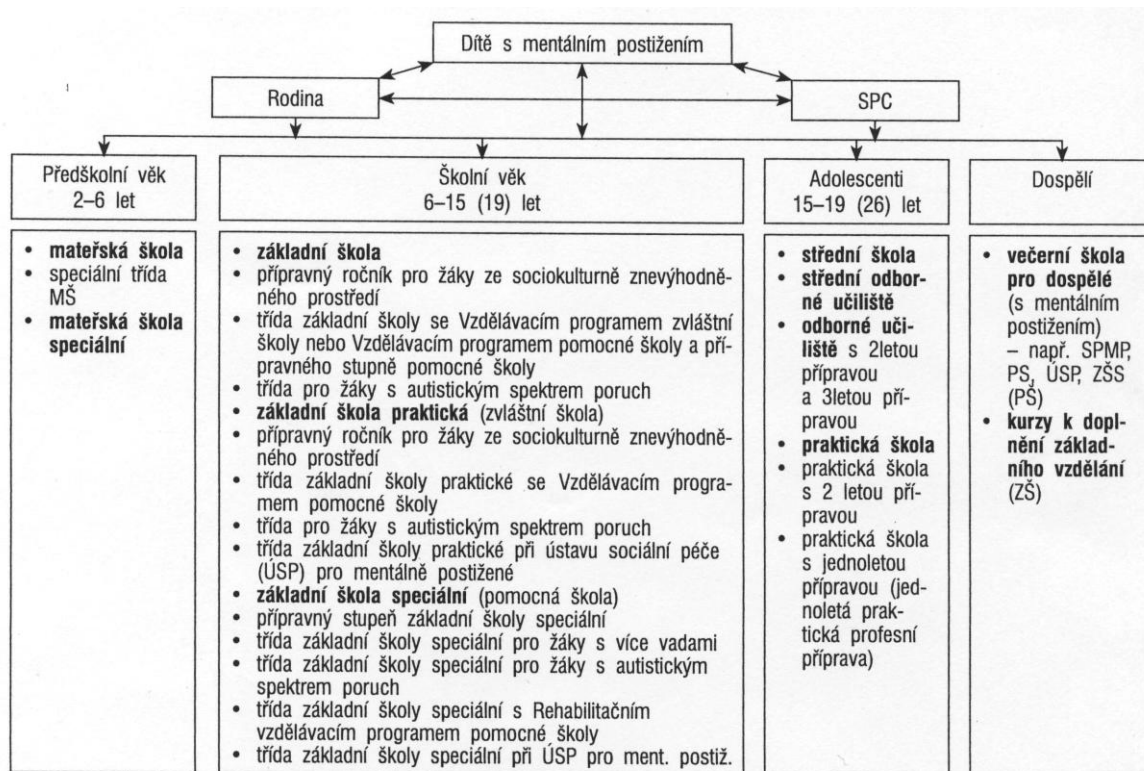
Dítě s mentálním postižením

Rodina

SPC

Předškolní věk 2–6 let

- **mateřská škola**
- speciální třída MŠ
- **mateřská škola speciální**

Školní věk 6–15 (19) let

- **základní škola**
- přípravný ročník pro žáky ze sociokulturně znevýhodněného prostředí
- třída základní školy se Vzdělávacím programem zvláštní školy nebo Vzdělávacím programem pomocné školy a přípravného stupně pomocné školy
- třída pro žáky s autistickým spektrem poruch
- **základní škola praktická** (zvláštní škola)
- přípravný ročník pro žáky ze sociokulturně znevýhodněného prostředí
- třída základní školy praktické se Vzdělávacím programem pomocné školy
- třída pro žáky s autistickým spektrem poruch
- třída základní školy praktické při ústavu sociální péče (ÚSP) pro mentálně postižené
- **základní škola speciální** (pomocná škola)
- přípravný stupeň základní školy speciální
- třída základní školy speciální pro žáky s více vadami
- třída základní školy speciální pro žáky s autistickým spektrem poruch
- třída základní školy speciální s Rehabilitačním vzdělávacím programem pomocné školy
- třída základní školy speciální při ÚSP pro ment. postiž.

Adolescenti 15–19 (26) let

- **střední škola**
- **střední odborné učiliště**
- **odborné učiliště** s 2letou přípravou a 3letou přípravou
- **praktická škola**
- praktická škola s 2 letou přípravou
- praktická škola s jednoletou přípravou (jednoletá praktická profesní příprava)

Dospělí

- **večerní škola pro dospělé** (s mentálním postižením) – např. SPMP, PS, ÚSP, ZŠS (PŠ)
- **kurzy k doplnění základního vzdělání** (ZŠ)